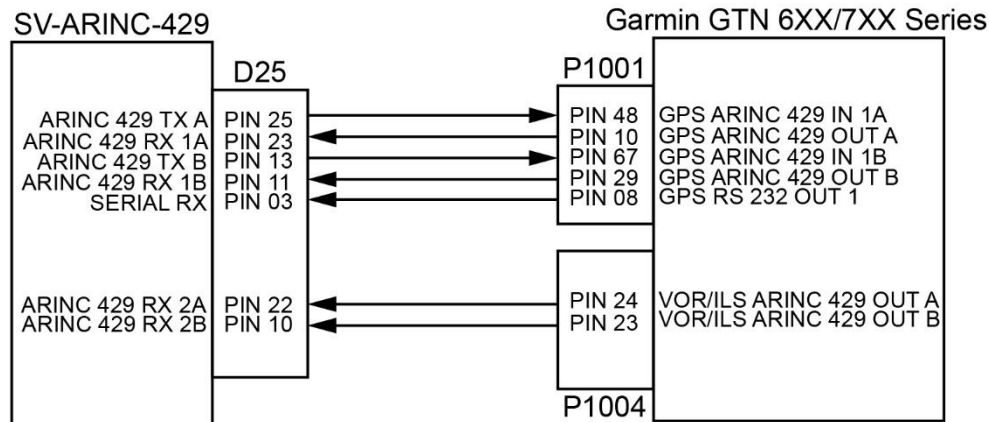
SV-ARINC-429

Garmin GTN 6XX/7XX Series

D25

P1001

ARINC 429 TX A
ARINC 429 RX 1A
ARINC 429 TX B
ARINC 429 RX 1B
SERIAL RX

PIN 25
PIN 23
PIN 13
PIN 11
PIN 03

PIN 48
PIN 10
PIN 67
PIN 29
PIN 08

GPS ARINC 429 IN 1A
GPS ARINC 429 OUT A
GPS ARINC 429 IN 1B
GPS ARINC 429 OUT B
GPS RS 232 OUT 1

ARINC 429 RX 2A
ARINC 429 RX 2B

PIN 22
PIN 10

PIN 24
PIN 23

VOR/ILS ARINC 429 OUT A
VOR/ILS ARINC 429 OUT B

P1004